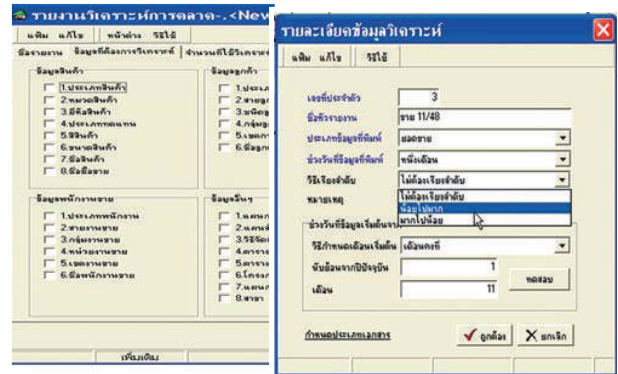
รายงานวิเคราะห์การตลาด-.<New
แฟ้ม แก้ไข หน้าต่าง วิธีใช้
ชื่อรายงาน ข้อมูลที่ต้องการวิเคราะห์ จำนวนที่ใช้วิเคราะห์
ข้อมูลสินค้า
1.ประเภทสินค้า
2.หมวดสินค้า
3.ยี่ห้อสินค้า
4.ประเภทผงแกน
5.สีสินค้า
6.ขนาดสินค้า
7.ชื่อสินค้า
8.ชื่อชื่อขาย
ข้อมูลลูกค้า
1.ประเ
2.สายลู
3.ชนิดลู
4.กลุ่ม
5.เขตก
6.ชื่อลูก
ข้อมูลพนักงานขาย
1.ประเภทพนักงาน
2.สายงานขาย
3.กลุ่มงานขาย
4.หน่วยงานขาย
5.เขตงานขาย
6.ชื่อพนักงานขาย
ข้อมูลอื่นๆ
1.แผนก
2.แผนก
3.รีซีจัด
4.ภาระ
5.ภาระ
6.โครงก
7.แผนก
8.ขาย
เพิ่มเติม

รายละเอียดข้อมูลวิเคราะห์
แฟ้ม แก้ไข วิธีใช้
เลขที่ประจำตัว 3
ชื่อหัวรายงาน ขาย 11/48
ประเภทข้อมูลที่พิมพ์ ยอดขาย
ช่วงวันที่ข้อมูลที่พิมพ์ หนึ่งเดือน
วิธีเรียงลำดับ ไม่ต้องเรียงลำดับ
หมายเหตุ
ไม่ต้องเรียงลำดับ
น้อยไปมาก
มากไปน้อย
ช่วงวันที่ข้อมูลเริ่มต้นรายงาน
วิธีกำหนดเดือนเริ่มต้น เดือนคงที่
นับย้อนจากปีปัจจุบัน 1
เดือน 11
ทดสอบ
กำหนดประเภทเอกสาร
ถูกต้อง
ยกเลิก